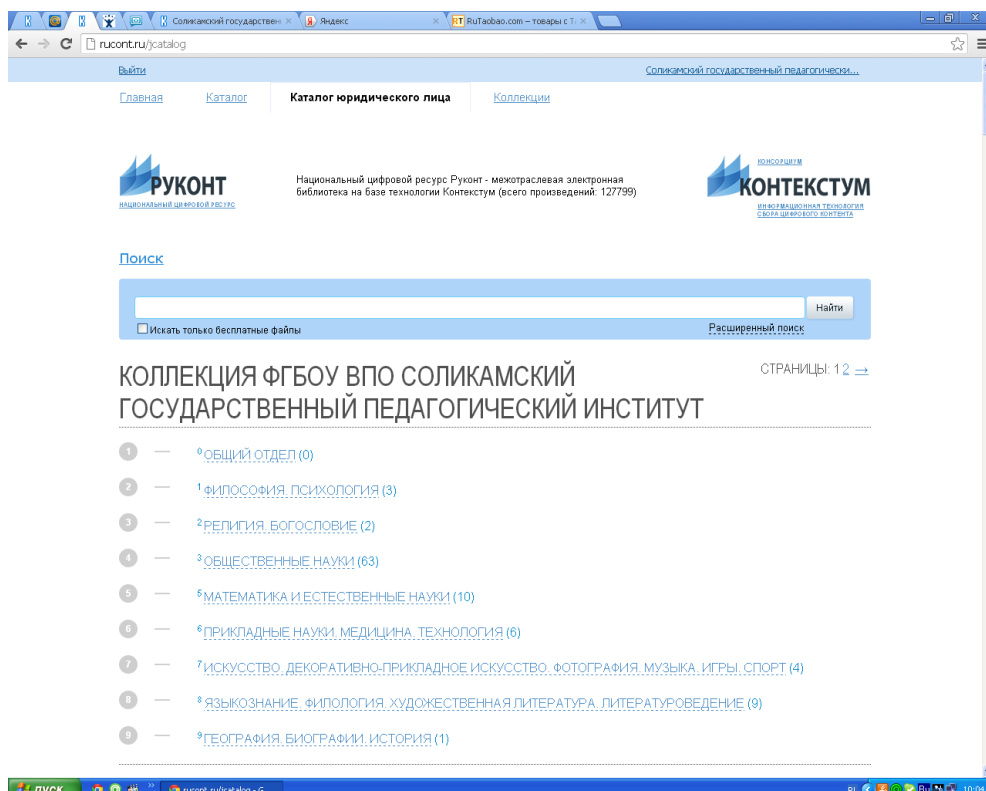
Соликамский государствен × Яндекс × RuTaobao.com – товары с Т ×

rucont.ru/jcatalog

Выйти

Соликамский государственный педагогически...

Главная Каталог Каталог юридического лица Коллекции

РУКОНТ
НАЦИОНАЛЬНЫЙ ЦИФРОВОЙ РЕСУРС

Национальный цифровой ресурс Руконт - межотраслевая электронная библиотека на базе технологии Контекстум (всего произведений: 127799)

КОНСОРЦИУМ
КОНТЕКСТУМ
ИНФОРМАЦИОННАЯ ТЕХНОЛОГИЯ СБОРА ЦИФРОВОГО КОНТЕНТА

Поиск

Найти

Искать только бесплатные файлы

Расширенный поиск

КОЛЛЕКЦИЯ ФГБОУ ВПО СОЛИКАМСКИЙ ГОСУДАРСТВЕННЫЙ ПЕДАГОГИЧЕСКИЙ ИНСТИТУТ

СТРАНИЦЫ: 1 2 →

1 — 0 ОБЩИЙ ОТДЕЛ (0)

2 — 1 ФИЛОСОФИЯ. ПСИХОЛОГИЯ (3)

3 — 2 РЕЛИГИЯ. БОГОСЛОВИЕ (2)

4 — 3 ОБЩЕСТВЕННЫЕ НАУКИ (63)

5 — 5 МАТЕМАТИКА И ЕСТЕСТВЕННЫЕ НАУКИ (10)

6 — 6 ПРИКЛАДНЫЕ НАУКИ. МЕДИЦИНА. ТЕХНОЛОГИЯ (6)

7 — 7 ИСКУССТВО. ДЕКОРАТИВНО-ПРИКЛАДНОЕ ИСКУССТВО. ФОТОГРАФИЯ. МУЗЫКА. ИГРЫ. СПОРТ (4)

8 — 8 ЯЗЫКОЗНАНИЕ. ФИЛОЛОГИЯ. ХУДОЖЕСТВЕННАЯ ЛИТЕРАТУРА. ЛИТЕРАТУРОВЕДЕНИЕ (9)

9 — 9 ГЕОГРАФИЯ. БИОГРАФИИ. ИСТОРИЯ (1)

пуск rucont.ru/jcatalog - G

RU 10:04